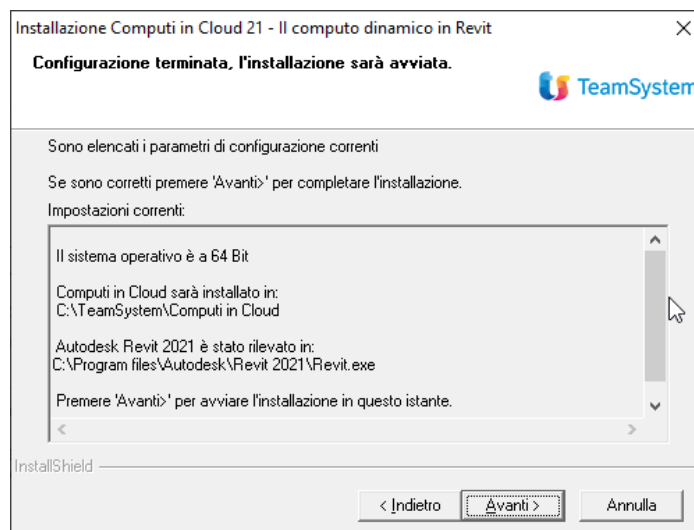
Installazione Computi in Cloud 21 - Il computo dinamico in Revit

Configurazione terminata, l'installazione sarà avviata.

TeamSystem

Sono elencati i parametri di configurazione correnti

Se sono corretti premere 'Avanti>' per completare l'installazione.

Impostazioni correnti:

Il sistema operativo è a 64 Bit

Computi in Cloud sarà installato in:
C:\TeamSystem\Computi in Cloud

Autodesk Revit 2021 è stato rilevato in:
C:\Program files\Autodesk\Revit 2021\Revit.exe

Premere 'Avanti>' per avviare l'installazione in questo istante.

InstallShield

< Indietro | Avanti > | Annulla